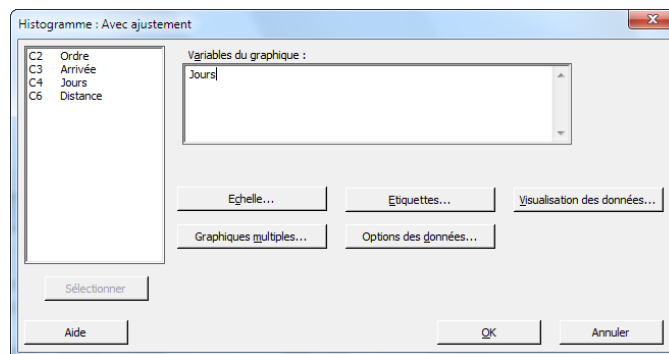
Histogramme : Avec ajustement

| | |
|---|---|
| C2 | Ordre |
| C3 | Arrivée |
| C4 | Jours |
| C6 | Distance |

Variables du graphique :

Jours

Echelle...

Etiquettes...

Visualisation des données...

Graphiques multiples...

Options des données...

Sélectionner

Aide

OK

Annuler